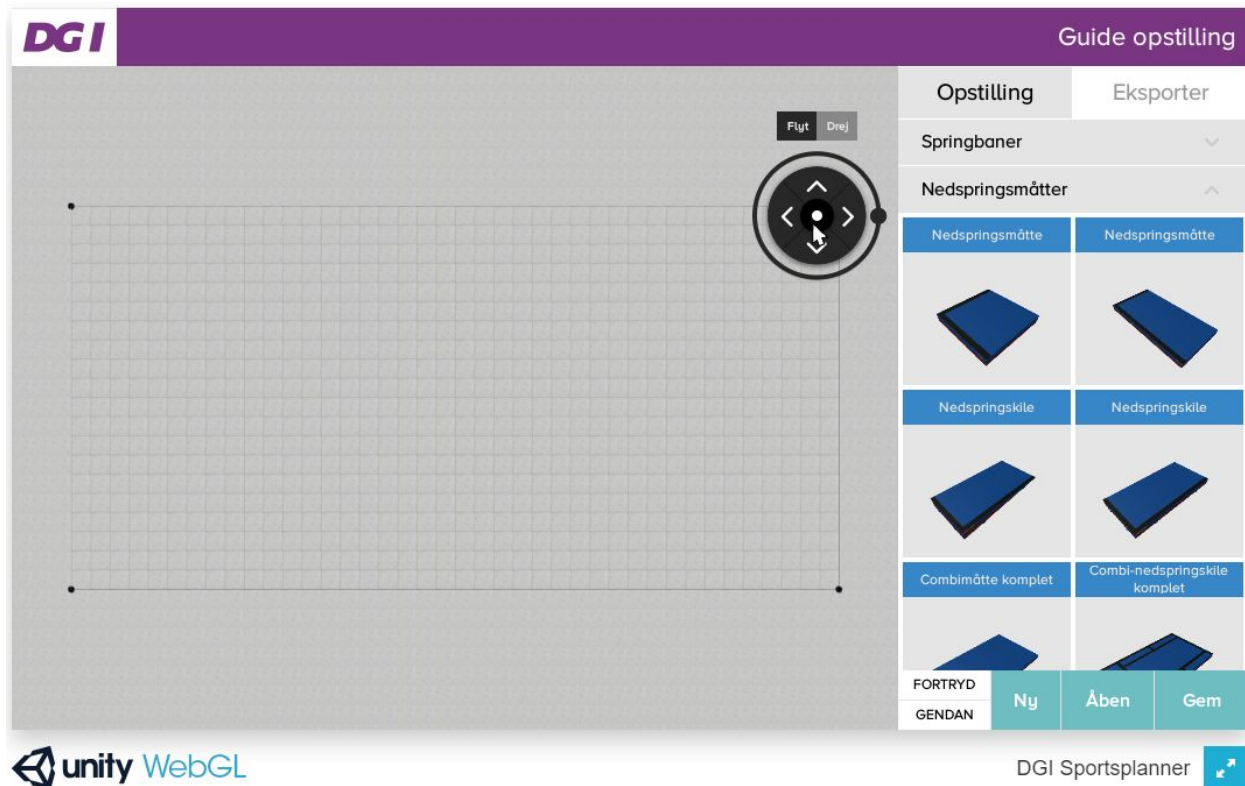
DGI

Guide opstilling

Flyt Drej

Opstilling

Eksporter

Springbaner

Nedspringsmåtter

Nedspringsmåtte

Nedspringsmåtte

Nedspringskile

Nedspringskile

Combimåtte komplet

Combi-nedspringskile komplet

FORTRYD

GENDAN

Ny

Åben

Gem

unity WebGL

DGI Sportsplanner